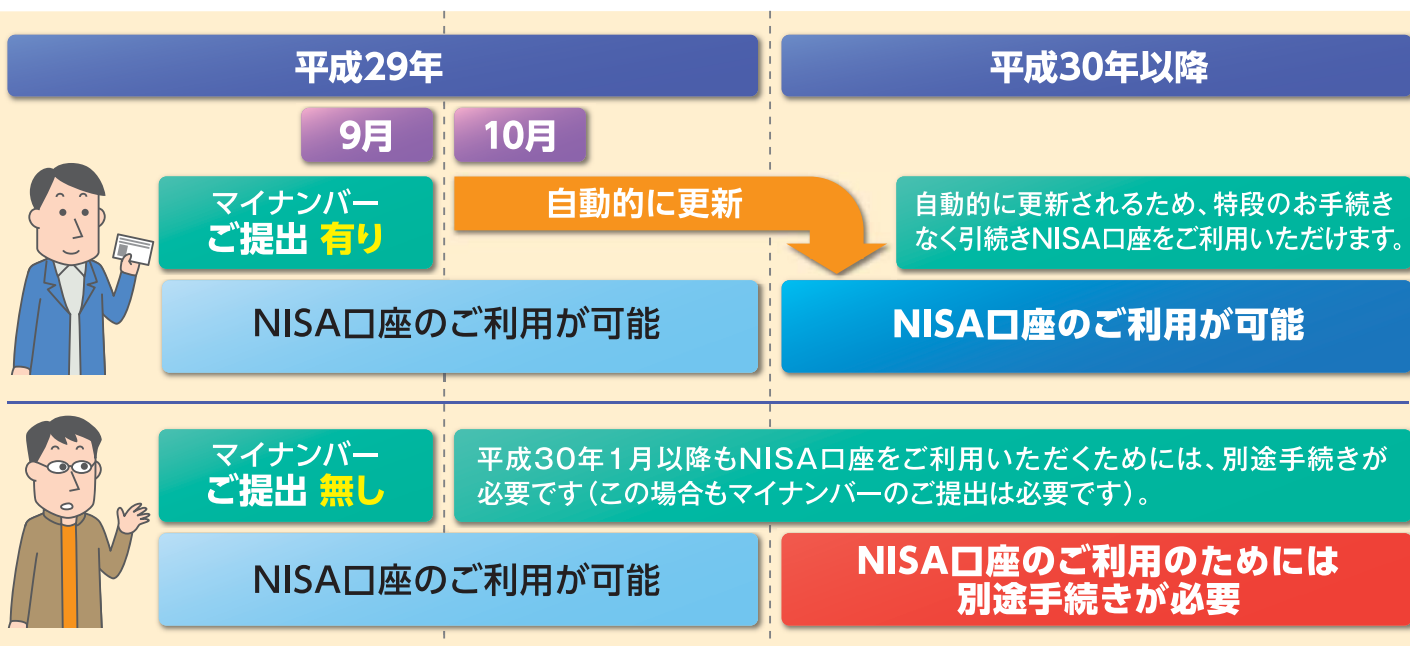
平成29年

平成30年以降

9月

10月

マイナンバー
ご提出 有り

自動的に更新

自動的に更新されるため、特段のお手続きなく引続きNISA口座をご利用いただけます。

NISA口座のご利用が可能

NISA口座のご利用が可能

マイナンバー
ご提出 無し

平成30年1月以降もNISA口座をご利用いただくためには、別途手続きが必要です(この場合もマイナンバーのご提出は必要です)。

NISA口座のご利用が可能

NISA口座のご利用のためには
別途手続きが必要